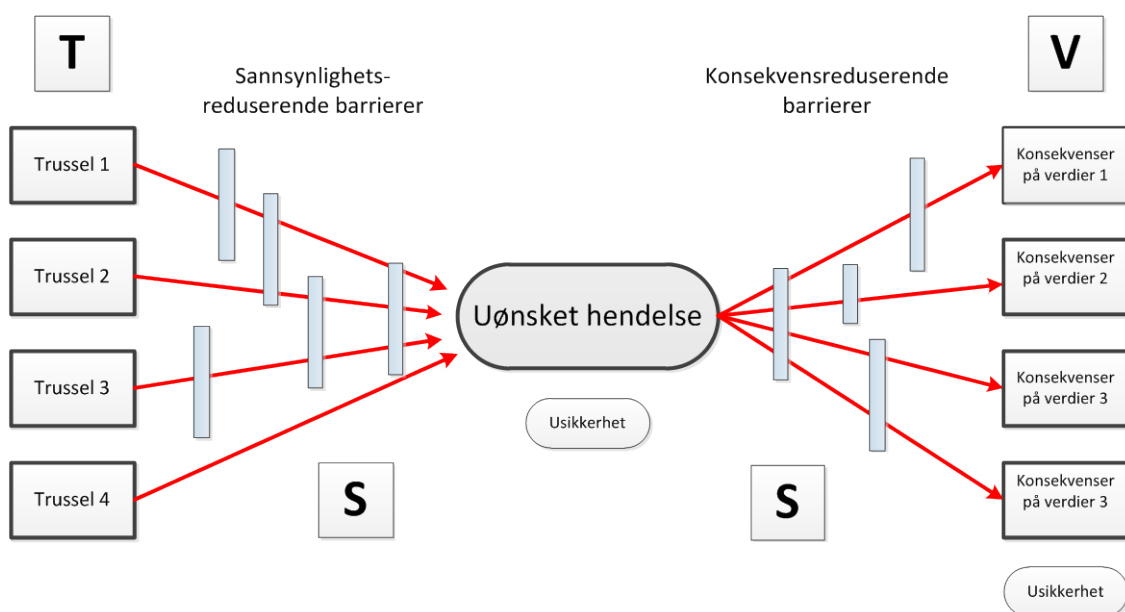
T

Sannsynlighets-reduserende barrierer

Konsekvensreduserende barrierer

V

Trussel 1

Trussel 2

Trussel 3

Trussel 4

Uønsket hendelse

Usikkerhet

Konsekvenser på verdier 1

Konsekvenser på verdier 2

Konsekvenser på verdier 3

Konsekvenser på verdier 3

S

S

Usikkerhet